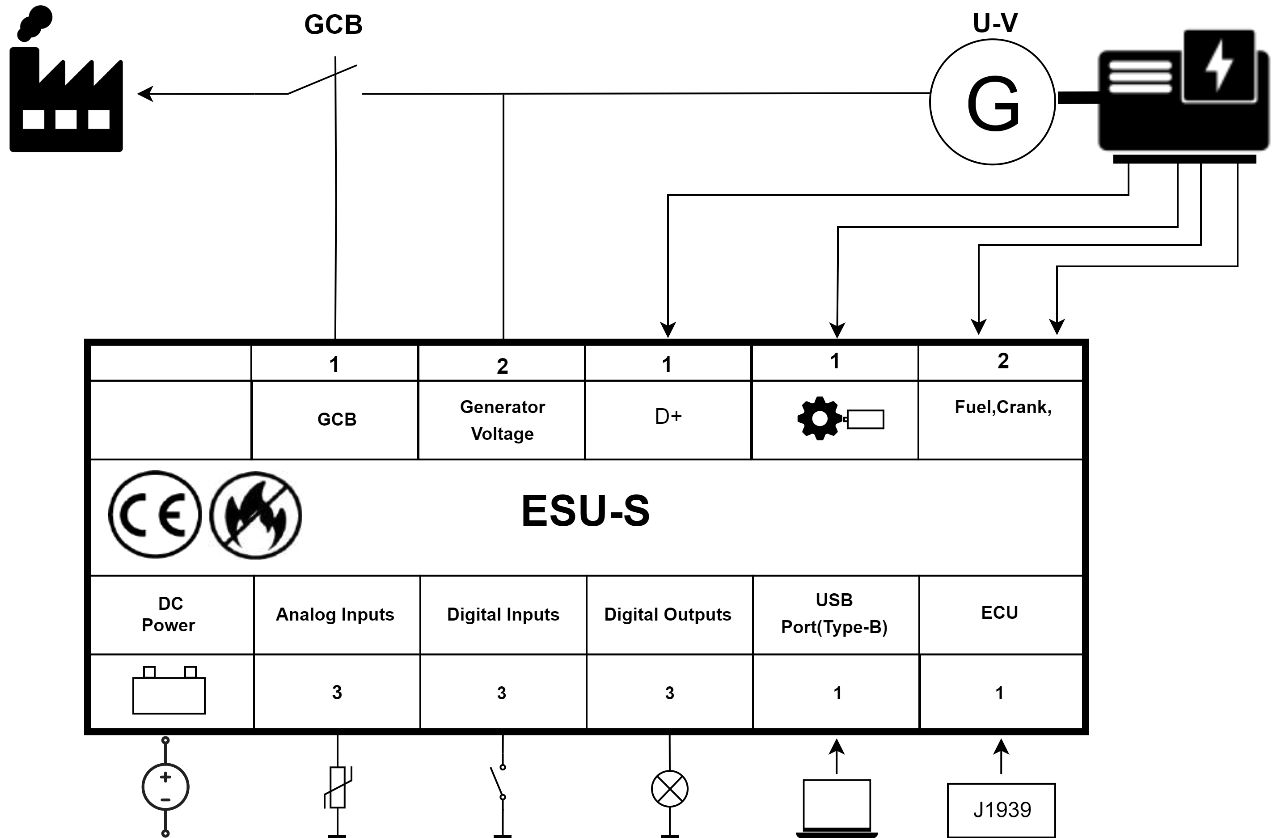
GCB

U-V

G

|  | 1 | 2 | 1 | 1 | 2 |
|---|---|---|---|---|---|
|  | GCB | Generator Voltage | D+ |  | Fuel,Crank, |

CE

ESU-S

| DC Power | Analog Inputs | Digital Inputs | Digital Outputs | USB Port(Type-B) | ECU |
|---|---|---|---|---|---|
|  | 3 | 3 | 3 | 1 | 1 |

+
−

J1939